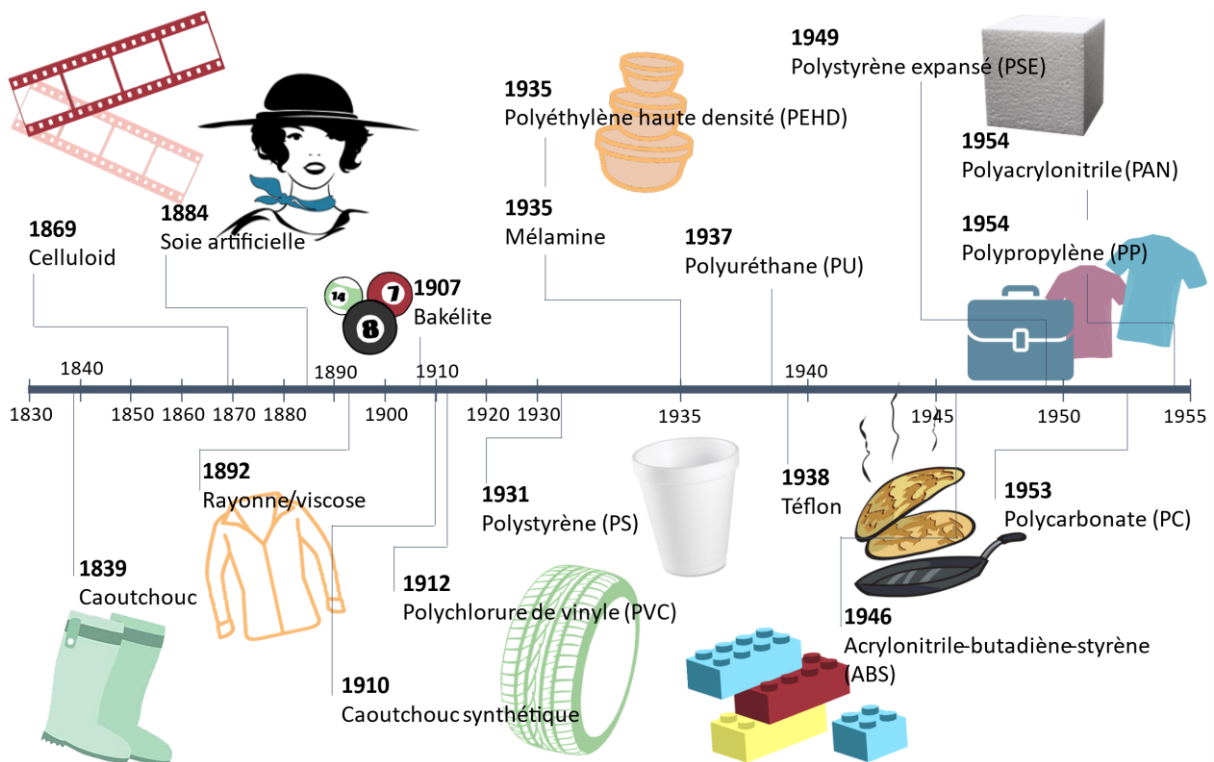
1869
Celluloid

1884
Soie artificielle

1907
Bakélite

1935
Polyéthylène haute densité (PEHD)

1935
Mélamine

1937
Polyuréthane (PU)

1949
Polystyrène expansé (PSE)

1954
Polyacrylonitrile (PAN)

1954
Polypropylène (PP)

1830 1840 1850 1860 1870 1880 1890 1900 1910 1920 1930 1935 1940 1945 1950 1955

1839
Caoutchouc

1892
Rayonne/viscose

1910
Caoutchouc synthétique

1912
Polychlorure de vinyle (PVC)

1931
Polystyrène (PS)

1938
Téflon

1946
Acrylonitrile-butadiène-styrène (ABS)

1953
Polycarbonate (PC)